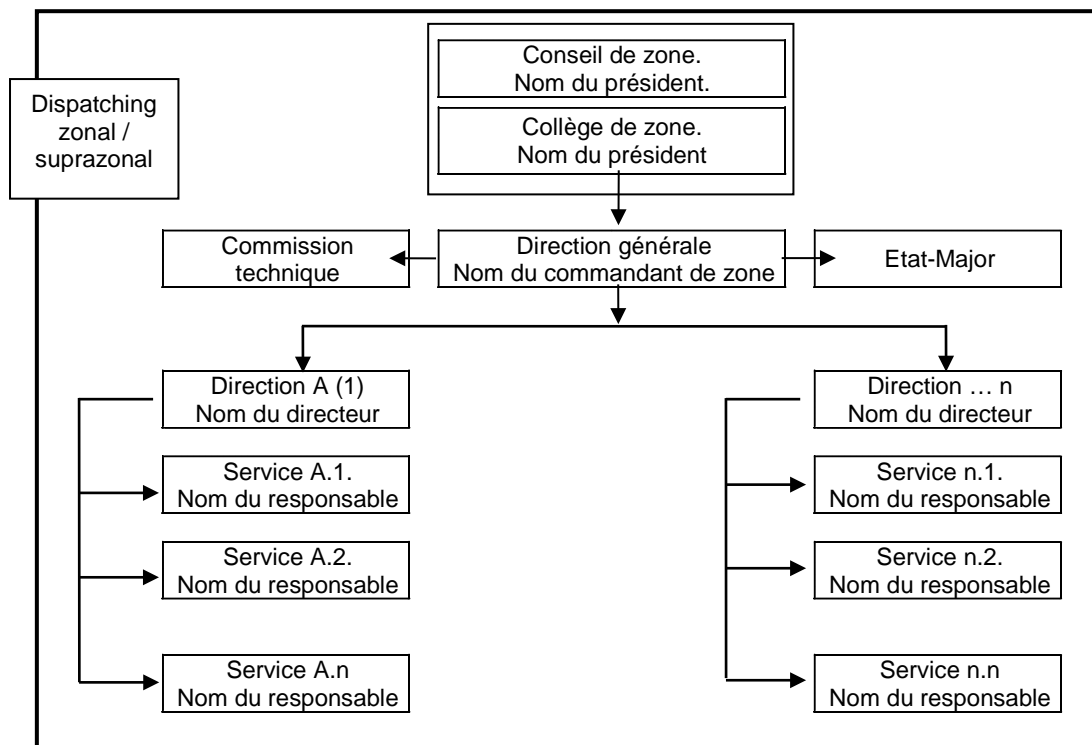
Conseil de zone.
Nom du président.

Collège de zone.
Nom du président

Dispatching zonal / suprazonal

Commission technique

Direction générale
Nom du commandant de zone

Etat-Major

Direction A (1)
Nom du directeur

Service A.1.
Nom du responsable

Service A.2.
Nom du responsable

Service A.n
Nom du responsable

Direction … n
Nom du directeur

Service n.1.
Nom du responsable

Service n.2.
Nom du responsable

Service n.n
Nom du responsable